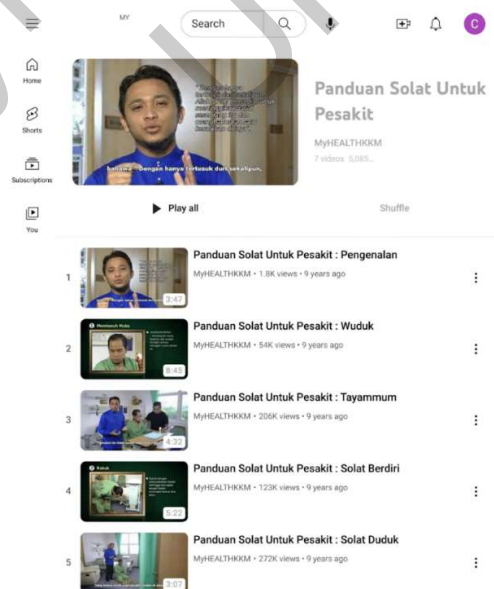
MY

Search

C

Home

Shorts

Subscriptions

You

bahawa... dengan hanya tertusuk duri sekalipun,

Panduan Solat Untuk Pesakit

MyHEALTHKKM

7 videos 5,085...

Play all

Shuffle

1

3:47

Panduan Solat Untuk Pesakit : Pengenalan

MyHEALTHKKM • 1.8K views • 9 years ago

2

Membasuh Muka

6:45

Panduan Solat Untuk Pesakit : Wuduk

MyHEALTHKKM • 54K views • 9 years ago

3

4:32

Panduan Solat Untuk Pesakit : Tayammum

MyHEALTHKKM • 206K views • 9 years ago

4

Rukuk

5:22

Panduan Solat Untuk Pesakit : Solat Berdiri

MyHEALTHKKM • 123K views • 9 years ago

5

3:07

Panduan Solat Untuk Pesakit : Solat Duduk

MyHEALTHKKM • 272K views • 9 years ago